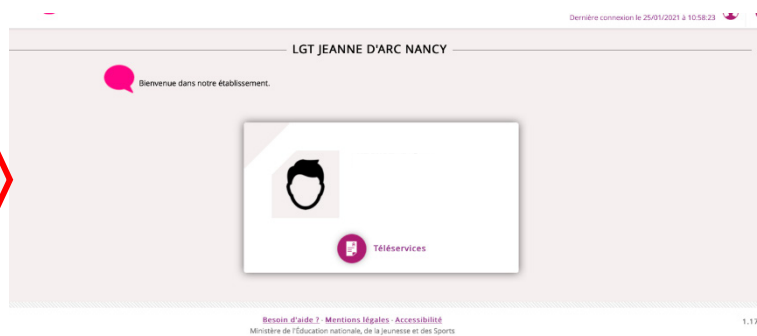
Dernière connexion le 25/01/2021 à 10:58:23

LGT JEANNE D'ARC NANCY

Bienvenue dans notre établissement.

Téléservices

Besoin d'aide ? - Mentions légales - Accessibilité
Ministère de l'Éducation nationale, de la Jeunesse et des Sports

1.17